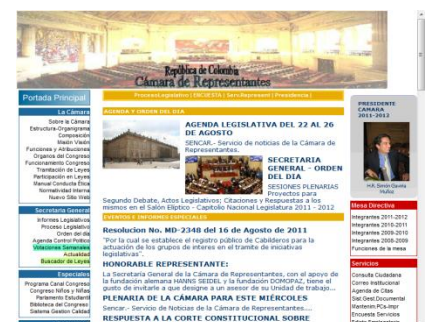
República de Colombia
Cámara de Representantes

Portada Principal

ProcesoLegislativo | ENCUESTA | SercoRepresent | Presidencia |

La Cámara
Sobre la Cámara
Estructura-Organigrama
Composición
Misión Visión
Funciones y Atribuciones
Organos del Congreso
Funcionamiento Congreso
Tramitación de Leyes
Participación en Leyes
Manual Conducta Ética
Normatividad Interna
Nuevo Sitio Web

Secretaría General
Informes Legislativos
Proceso Legislativo
Orden del día
Agenda Control Político
Votaciones Semanales
Actualidad
Buscador de Leyes

Especiales
Programa Canal Congreso
Congreso Niños y Niñas
Parlamento Estudiantil
Biblioteca del Congreso
Sistema Gestión Calidad

AGENDA Y ORDEN DEL DIA

AGENDA LEGISLATIVA DEL 22 AL 26 DE AGOSTO
SENCAR.- Servicio de noticias de la Cámara de Representantes.

SECRETARIA GENERAL - ORDEN DEL DIA
SESIONES PLENARIAS Proyectos para Segundo Debate, Actos Legislativos; Citaciones y Respuestas a los mismos en el Salón Elíptico - Capitolio Nacional Legislatura 2011 - 2012

EVENTOS E INFORMES ESPECIALES

Resolucion No. MD-2348 del 16 de Agosto de 2011
"Por la cual se establece el registro público de Cabilderos para la actuación de los gestores de interes en el tramite de iniciativas legislativas".

HONORABLE REPRESENTANTE:
La Secretaría General de la Cámara de Representantes, con el apoyo de la fundación alemana HANNS SEIDEL y la fundación DOMOPAZ, tiene el gusto de invitarle a que designe a un asesor de su Unidad de trabajo...

PLENARIA DE LA CÁMARA PARA ESTE MIÉRCOLES
Sencar.- Servicio de Noticias de la Cámara de Representantes....

RESPUESTA A LA CORTE CONSTITUCIONAL SOBRE

PRESIDENTE CÁMARA 2011-2012
H.R. Simón Gaviria Muñoz

Mesa Directiva
Integrantes 2011-2012
Integrantes 2010-2011
Integrantes 2009-2010
Integrantes 2008-2009
Funciones de la mesa

Servicios
Consulta Ciudadana
Correo Institucional
Agenda de Citas
Sist.Gest.Documental
Mantenim.PCs-Impr
Encuesta Servicios